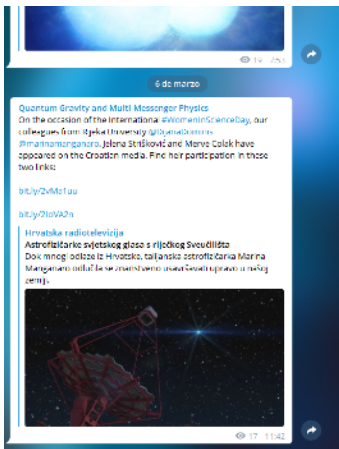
19 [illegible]

6 de marzo

Quantum Gravity and Multi Messenger Physics
On the occasion of the International #WomenInScienceDay, our colleagues from Rijeka University @JelenaDomnis @marinamanganaro, Jelena Strišković and Merve Colak have appeared on the Croatian media. Find their participation in these two links:

bit.ly/2vMo1uu

bit.ly/2IoVA2n

Hrvatska radiotelevizija
Astrofizičarke svjetskog glasa s riječkog Sveučilišta
Dok mnogi odlaze iz Hrvatske, talijanska astrofizičarka Marina Manganaro odlučila se znanstveno usavršavati upravo u našoj zemlji.

17 11:42